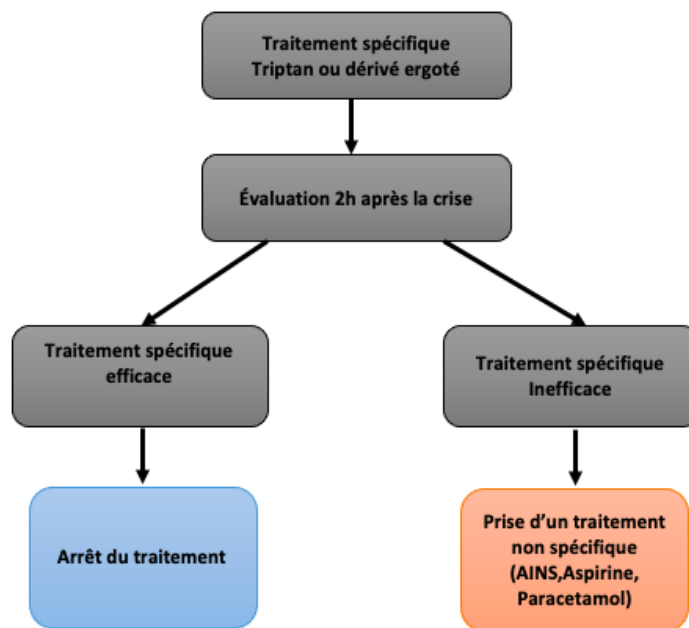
Traitement spécifique
Triptan ou dérivé ergoté

Évaluation 2h après la crise

Traitement spécifique
efficace

Traitement spécifique
Inefficace

Arrêt du traitement

Prise d'un traitement
non spécifique
(AINS,Aspirine,
Paracetamol)